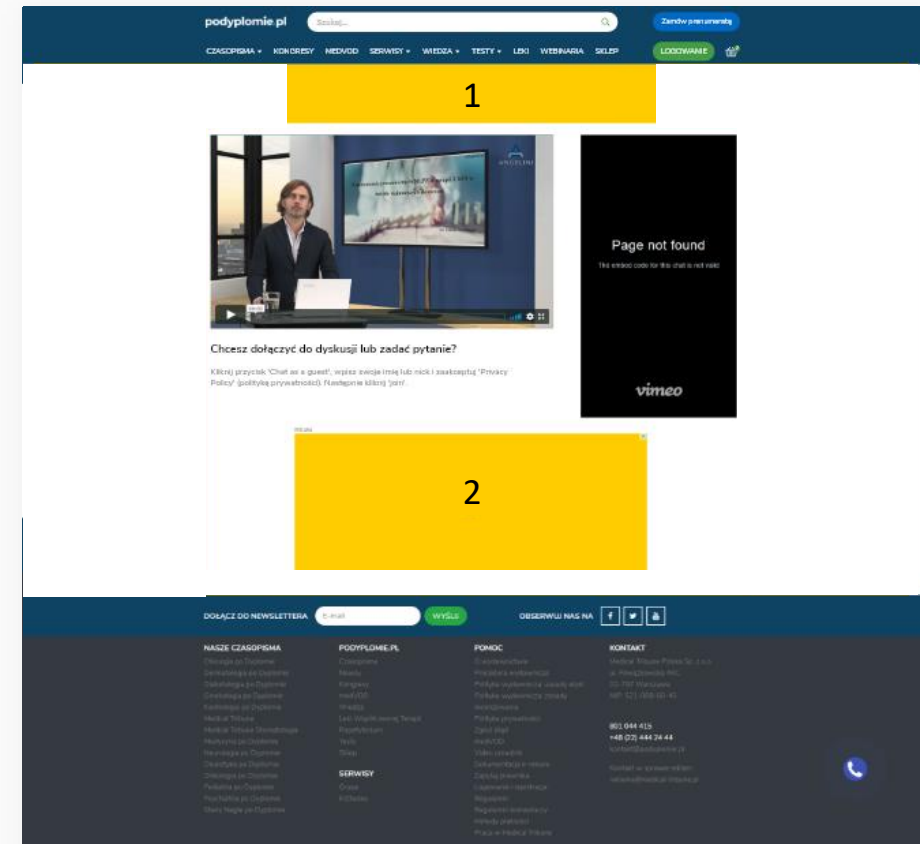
podyplomie.pl

Szukaj...

Zamów prenumeratę

CZASOPISMA ▾ KONGRESY MEDVOD SERWISY ▾ WIEDZA ▾ TESTY ▾ LEKI WEBINARIA SKLEP

LOGOWANIE

1

Page not found

The embed code for this chat is not valid

vimeo

Chcesz dołączyć do dyskusji lub zadać pytanie?

Kliknij przycisk "Chat as a guest", wpisz swoje imię lub nick i zaakceptuj "Privacy Policy" (polityka prywatności). Następnie kliknij "join".

2

DOŁĄCZ DO NEWSLETTERA

E-mail

WYŚLIJ

OBSERWUJ NAS NA

NASZE CZASOPISMA

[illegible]

PODYPLOMIE.PL

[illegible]

SERWISY

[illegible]

POMOC

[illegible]

KONTAKT

Medical Tribune Polska Sp. z o.o.

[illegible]

801 044 415

+48 (22) 444 24 44

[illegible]